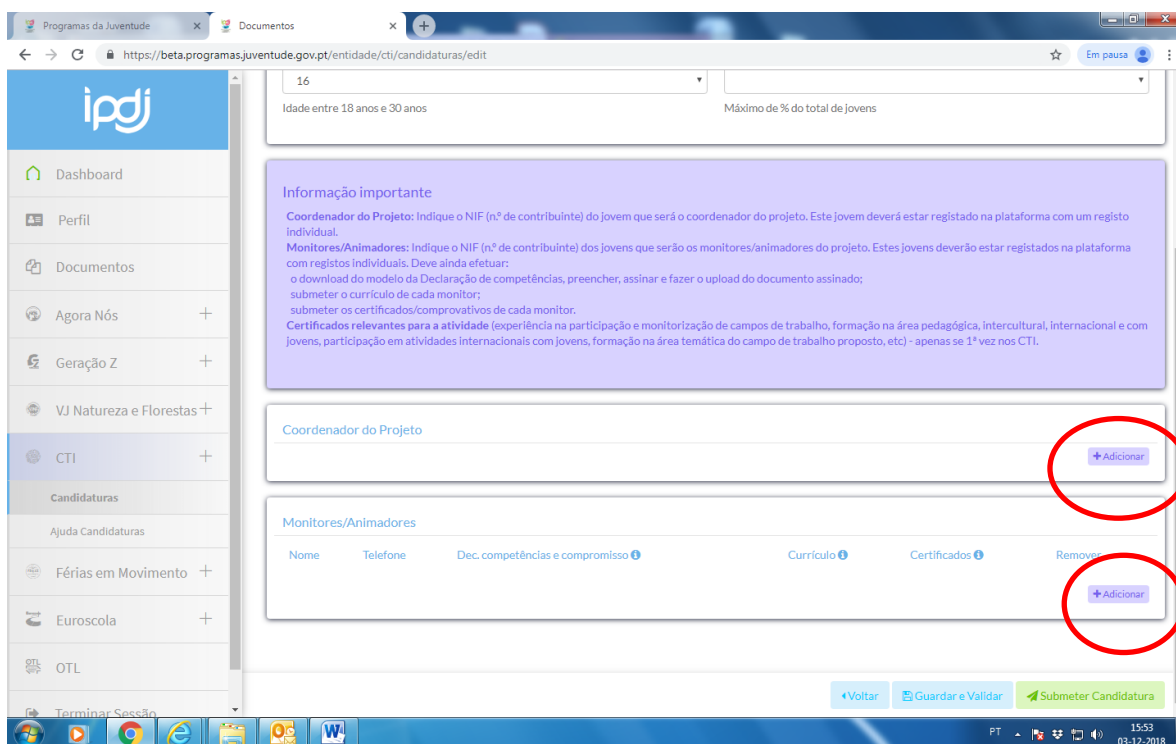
Programas da Juventude ×
Documentos ×

https://beta.programas.juventude.gov.pt/entidade/cti/candidaturas/edit

Em pausa

ipdj

Dashboard

Perfil

Documentos

Agora Nós +

Geração Z +

VJ Natureza e Florestas +

CTI +

Candidaturas

Ajuda Candidaturas

Férias em Movimento +

Euroscola +

OTL

Terminar Sessão

16

Idade entre 18 anos e 30 anos

Máximo de % do total de jovens

Informação importante

**Coordenador do Projeto:** Indique o NIF (n.º de contribuinte) do jovem que será o coordenador do projeto. Este jovem deverá estar registado na plataforma com um registo individual.

**Monitores/Animadores:** Indique o NIF (n.º de contribuinte) dos jovens que serão os monitores/animadores do projeto. Estes jovens deverão estar registados na plataforma com registos individuais. Deve ainda efetuar:
o download do modelo da Declaração de competências, preencher, assinar e fazer o upload do documento assinado;
submeter o currículo de cada monitor;
submeter os certificados/comprovativos de cada monitor.

**Certificados relevantes para a atividade** (experiência na participação e monitorização de campos de trabalho, formação na área pedagógica, intercultural, internacional e com jovens, participação em atividades internacionais com jovens, formação na área temática do campo de trabalho proposto, etc) - apenas se 1ª vez nos CTI.

Coordenador do Projeto

+Adicionar

Monitores/Animadores

| Nome | Telefone | Dec. competências e compromisso | Currículo | Certificados | Remover |
|---|---|---|---|---|---|

+Adicionar

Voltar
Guardar e Validar
Submeter Candidatura

PT
15:53
03-12-2018